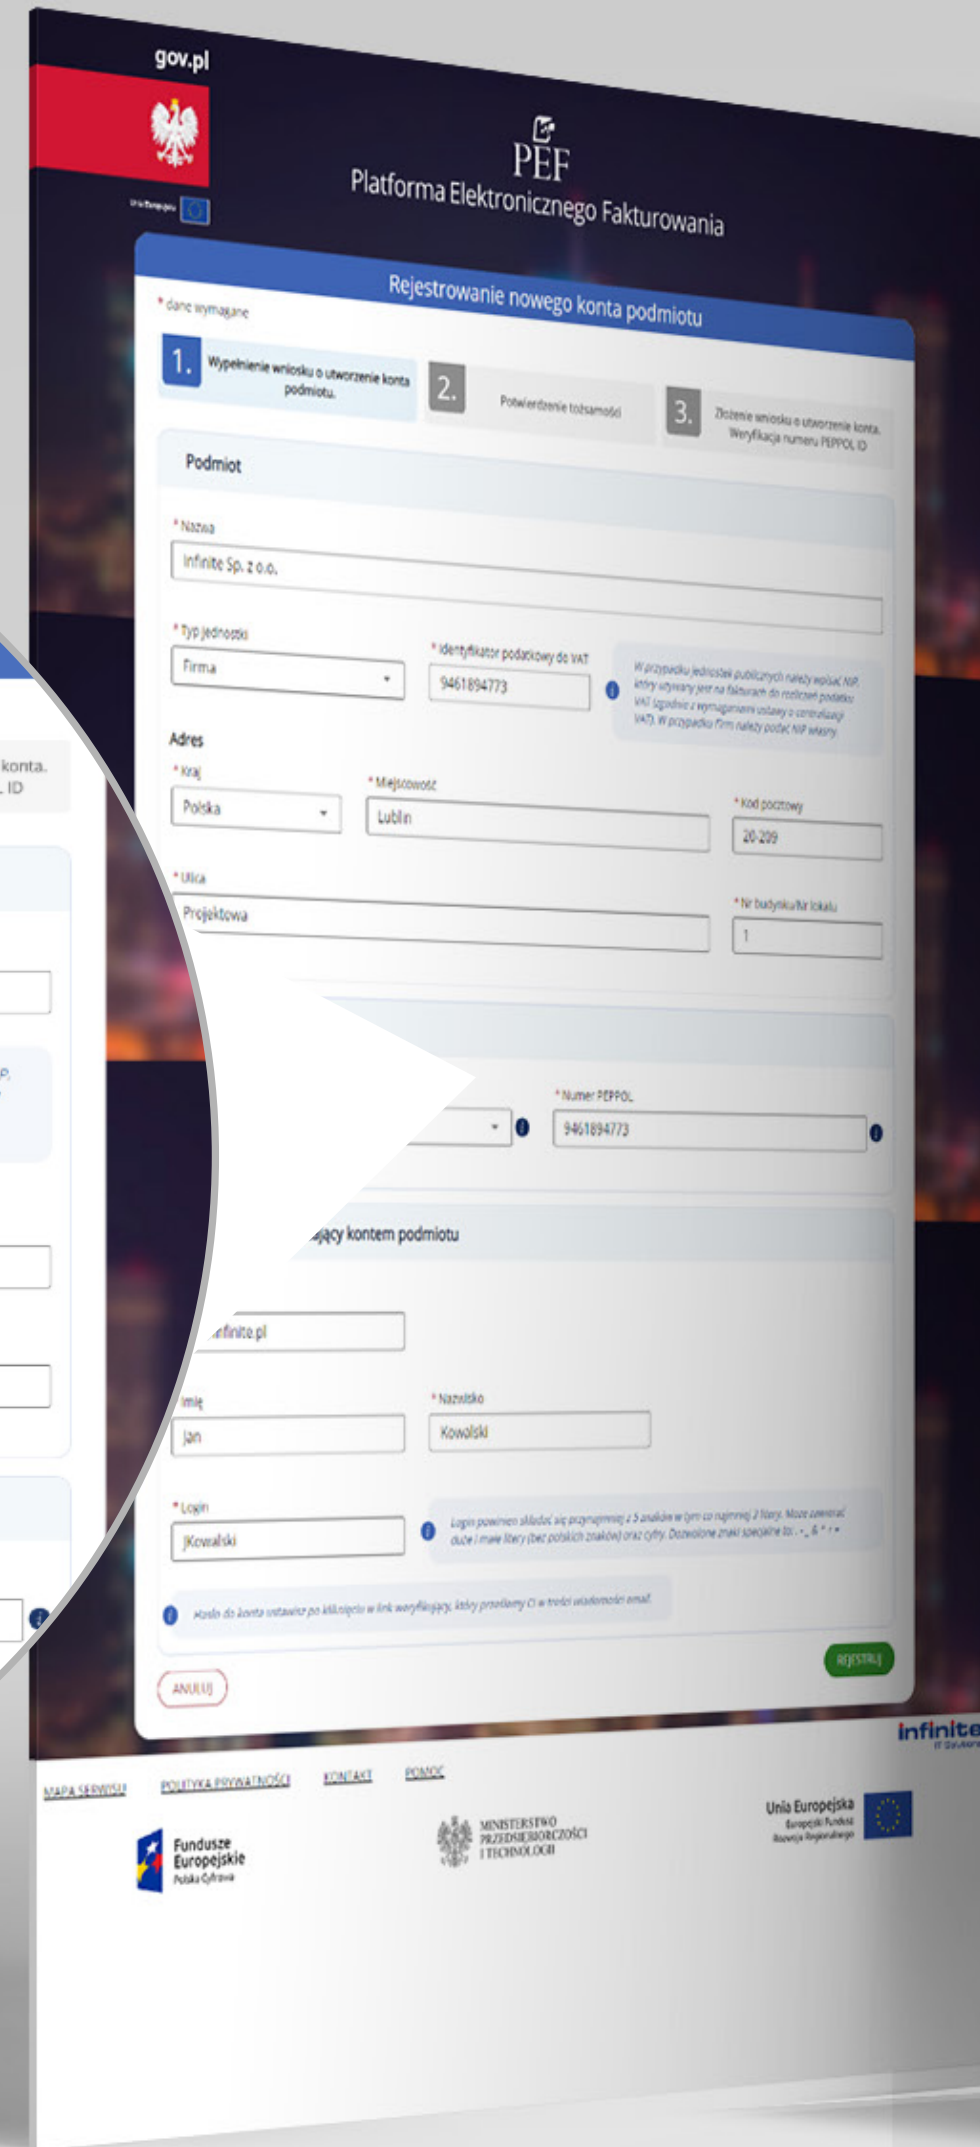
gov.pl

Unia Europejska

PEF
Platforma Elektronicznego Fakturowania

Rejestrowanie nowego konta podmiotu

* dane wymagane

1. Wypełnienie wniosku o utworzenie konta podmiotu.

2. Potwierdzenie tożsamości

3. Złożenie wniosku o utworzenie konta. Weryfikacja numeru PEPPOL ID

Podmiot

* Nazwa
Infinite Sp. z o.o.

* Typ jednostki
Firma

* Identyfikator podatkowy do VAT
9461894773

W przypadku jednostek publicznych należy wpisać NIP, który używany jest na fakturach do rozliczeń podatku VAT (zgodnie z wymaganiami ustawy o centralizacji VAT). W przypadku Firm należy podać NIP własny

Adres

* Kraj
Polska

* Miejscowość
Lublin

* Kod pocztowy
20-209

* Ulica
Projektowa

* Nr budynku/Nr lokalu
1

konta.
ID

* Numer PEPPOL
9461894773

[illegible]jący kontem podmiotu

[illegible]nfinite.pl

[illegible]mię
Jan

* Nazwisko
Kowalski

* Login
JKowalski

Login powinien składać się przynajmniej z 5 znaków w tym co najmniej 2 litery. Może zawierać duże i małe litery (bez polskich znaków) oraz cyfry. Dozwolone znaki specjalne to: - _ & * + •

Hasło do konta ustawisz po kliknięciu w link weryfikujący, który prześlemy Ci w treści wiadomości email.

REJESTRUJ

ANULUJ

infinite

MAPA SERWISU   POLITYKA PRYWATNOŚCI   KONTAKT   POMOC

Fundusze Europejskie Polska Cyfrowa

MINISTERSTWO PRZEDSIĘBIORCZOŚCI I TECHNOLOGII

Unia Europejska Europejski Fundusz Rozwoju Regionalnego